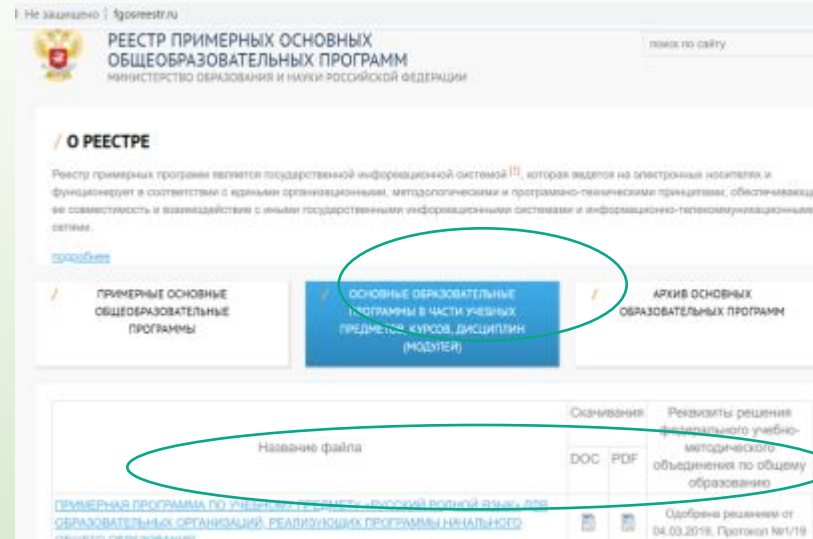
Не защищено | fgosreestr.ru

РЕЕСТР ПРИМЕРНЫХ ОСНОВНЫХ ОБЩЕОБРАЗОВАТЕЛЬНЫХ ПРОГРАММ
МИНИСТЕРСТВО ОБРАЗОВАНИЯ И НАУКИ РОССИЙСКОЙ ФЕДЕРАЦИИ

поиск по сайту

/ О РЕЕСТРЕ

Реестр примерных программ является государственной информационной системой [1], которая ведется на электронных носителях и функционирует в соответствии с едиными организационными, методологическими и программно-техническими принципами, обеспечивающ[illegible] ее совместимость и взаимодействие с иными государственными информационными системами и информационно-телекоммуникационны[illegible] сетями.

подробнее

/ ПРИМЕРНЫЕ ОСНОВНЫЕ ОБЩЕОБРАЗОВАТЕЛЬНЫЕ ПРОГРАММЫ

/ ОСНОВНЫЕ ОБРАЗОВАТЕЛЬНЫЕ ПРОГРАММЫ В ЧАСТИ УЧЕБНЫХ ПРЕДМЕТОВ, КУРСОВ, ДИСЦИПЛИН (МОДУЛЕЙ)

/ АРХИВ ОСНОВНЫХ ОБРАЗОВАТЕЛЬНЫХ ПРОГРАММ

| Название файла | Скачивания DOC | Скачивания PDF | Реквизиты решения федерального учебно-методического объединения по общему образованию |
|---|---|---|---|
| ПРИМЕРНАЯ ПРОГРАММА ПО УЧЕБНОМУ ПРЕДМЕТУ «РУССКИЙ РОДНОЙ ЯЗЫК» ДЛЯ ОБРАЗОВАТЕЛЬНЫХ ОРГАНИЗАЦИЙ, РЕАЛИЗУЮЩИХ ПРОГРАММЫ НАЧАЛЬНОГО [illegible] | | | Одобрена решением от 04.03.2019, Протокол №1/19 |